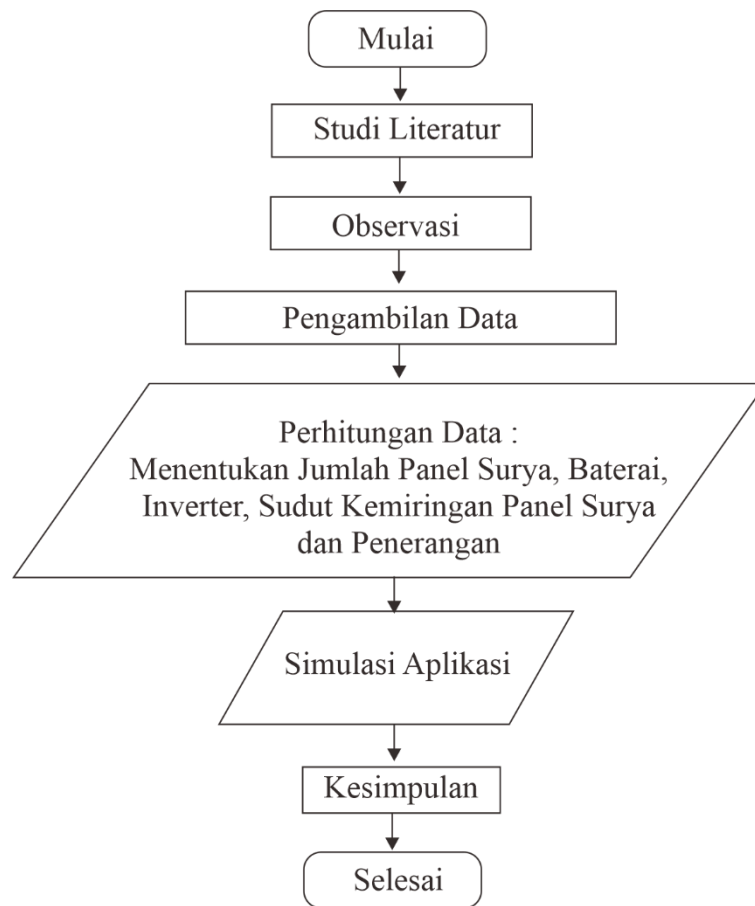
Mulai

Studi Literatur

Observasi

Pengambilan Data

Perhitungan Data :
Menentukan Jumlah Panel Surya, Baterai, Inverter, Sudut Kemiringan Panel Surya dan Penerangan

Simulasi Aplikasi

Kesimpulan

Selesai